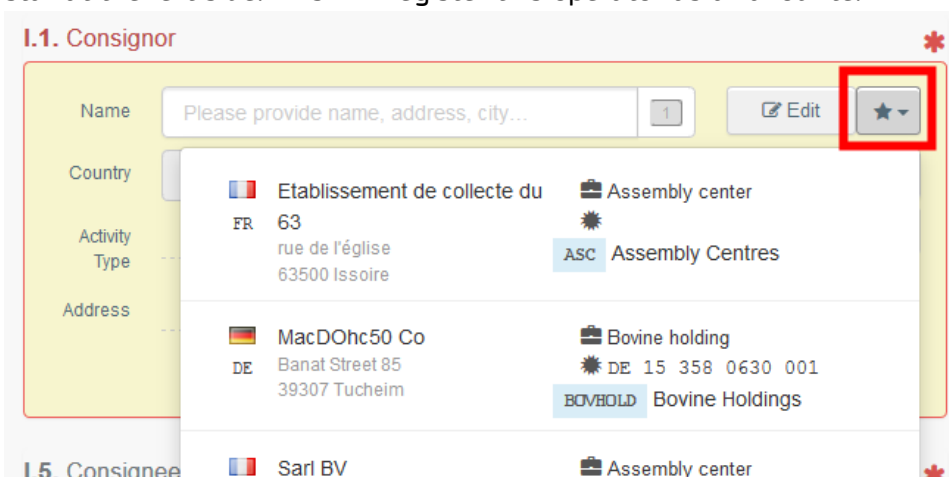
I.1. Consignor

Name

Please provide name, address, city...

1

Edit

Country

Activity Type

Address

FR

Etablissement de collecte du 63

rue de l'église

63500 Issoire

Assembly center

ASC Assembly Centres

DE

MacDOhc50 Co

Banat Street 85

39307 Tucheim

Bovine holding

DE 15 358 0630 001

BOVHOLD Bovine Holdings

I.5. Consignee

Sarl BV

Assembly center